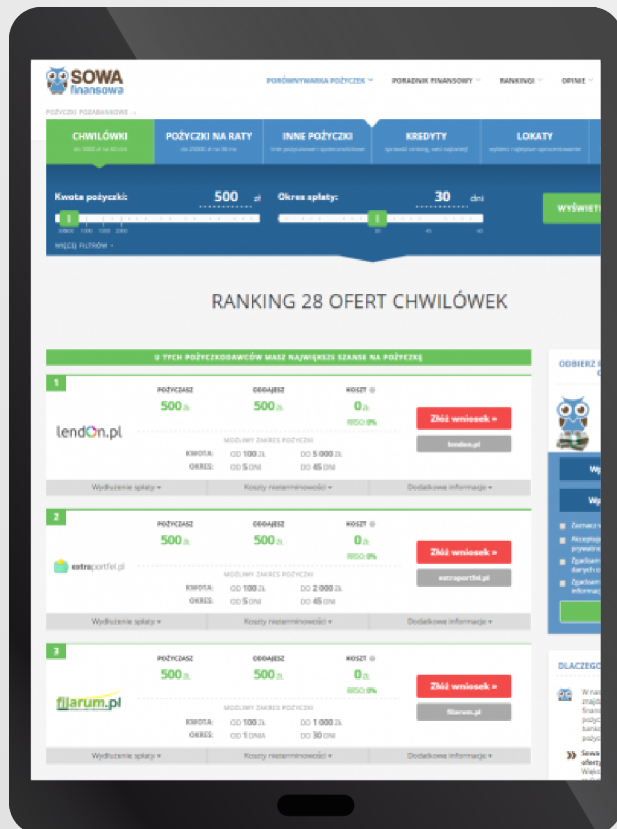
SOWA finansowa

PORÓWNYWARKA POŻYCZEK PORADNIK FINANSOWY RANKINGI OPINIE

POŻYCZKI POZABANKOWE

CHWILÓWKI
POŻYCZKI NA RATY
INNE POŻYCZKI
KREDYTY
LOKATY

Kwota pożyczki: 500 zł
Okres spłaty: 30 dni
WYŚWIET

WIĘCEJ FILTRÓW

RANKING 28 OFERT CHWILÓWEK

U TYCH POŻYCZKODAWCÓW MASZ NAJWIĘKSZE SZANSE NA POŻYCZKĘ

1
lendOn.pl
POŻYCZASZ 500 zł
ODDAJESZ 500 zł
KOSZT 0 zł
RRSO: 0%
Złóż wniosek »
lendon.pl
MOŻLIWY ZAKRES POŻYCZKI
KWOTA: OD 100 zł DO 5 000 zł
OKRES: OD 5 DNI DO 45 DNI
Wydłużenie spłaty
Koszty nieterminowości
Dodatkowe informacje

2
extraportfel.pl
POŻYCZASZ 500 zł
ODDAJESZ 500 zł
KOSZT 0 zł
RRSO: 0%
Złóż wniosek »
extraportfel.pl
MOŻLIWY ZAKRES POŻYCZKI
KWOTA: OD 100 zł DO 2 000 zł
OKRES: OD 5 DNI DO 45 DNI
Wydłużenie spłaty
Koszty nieterminowości
Dodatkowe informacje

3
filarum.pl
POŻYCZASZ 500 zł
ODDAJESZ 500 zł
KOSZT 0 zł
RRSO: 0%
Złóż wniosek »
filarum.pl
MOŻLIWY ZAKRES POŻYCZKI
KWOTA: OD 100 zł DO 1 000 zł
OKRES: OD 1 DNIA DO 30 DNI
Wydłużenie spłaty
Koszty nieterminowości
Dodatkowe informacje

ODBIERZ

DLACZEGO